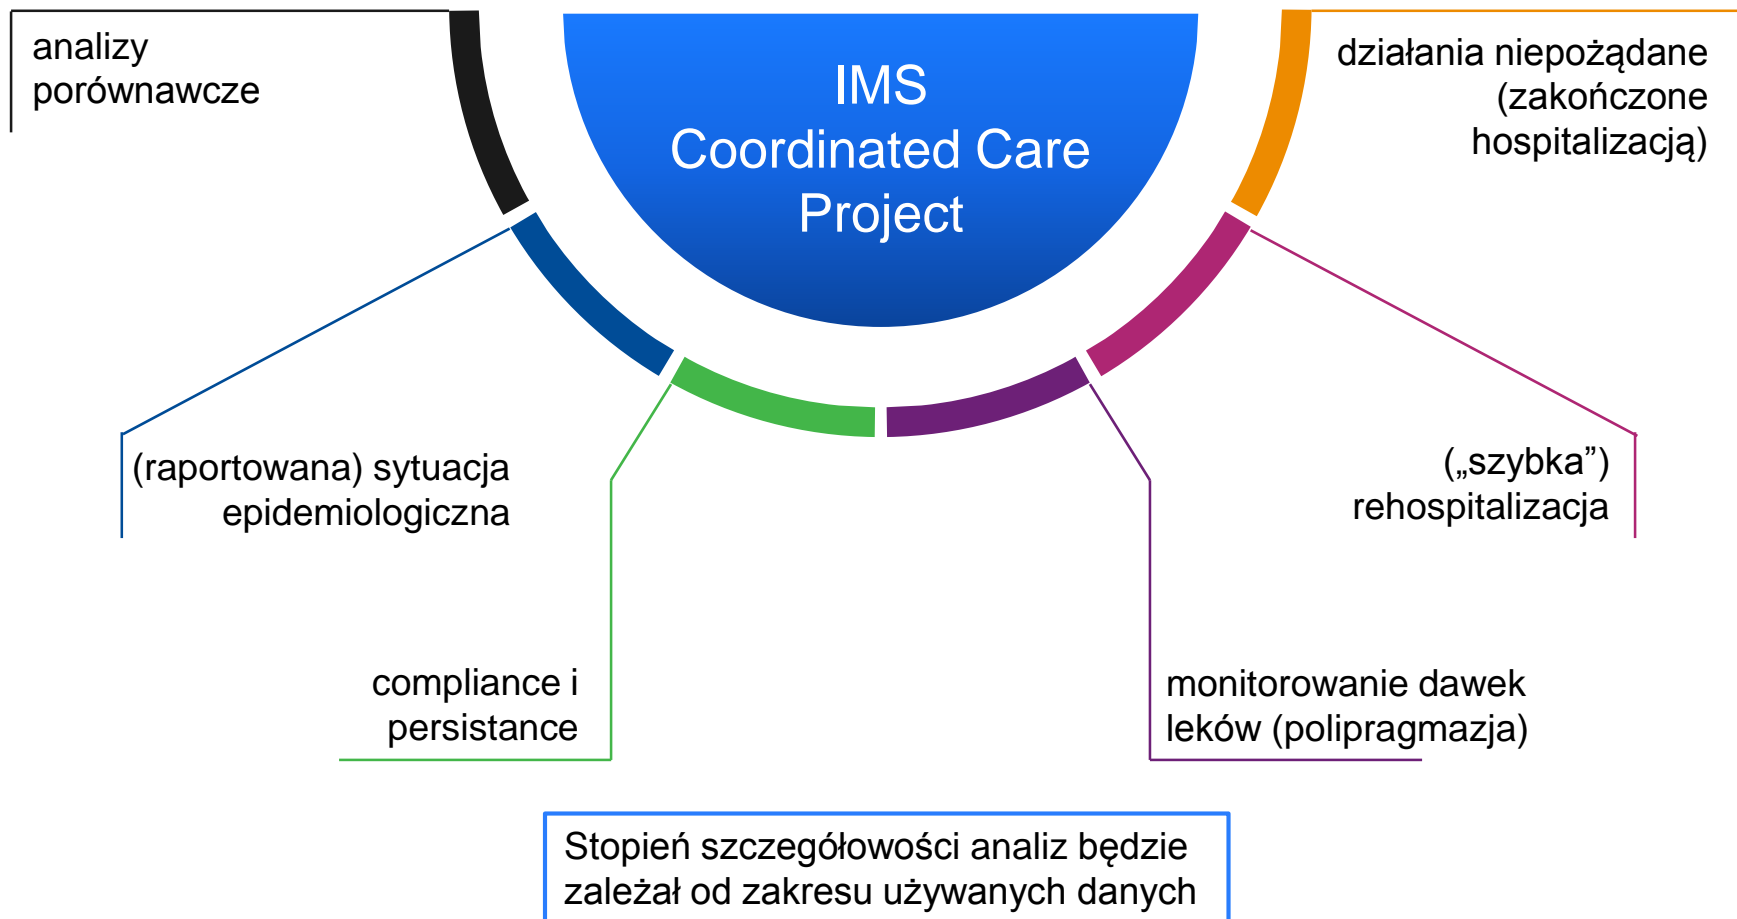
analizy porównawcze

IMS
Coordinated Care
Project

działania niepożądane (zakończone hospitalizacją)

(raportowana) sytuacja epidemiologiczna

(„szybka”) rehospitalizacja

compliance i persistance

monitorowanie dawek leków (polipragmazja)

Stopień szczegółowości analiz będzie zależał od zakresu używanych danych